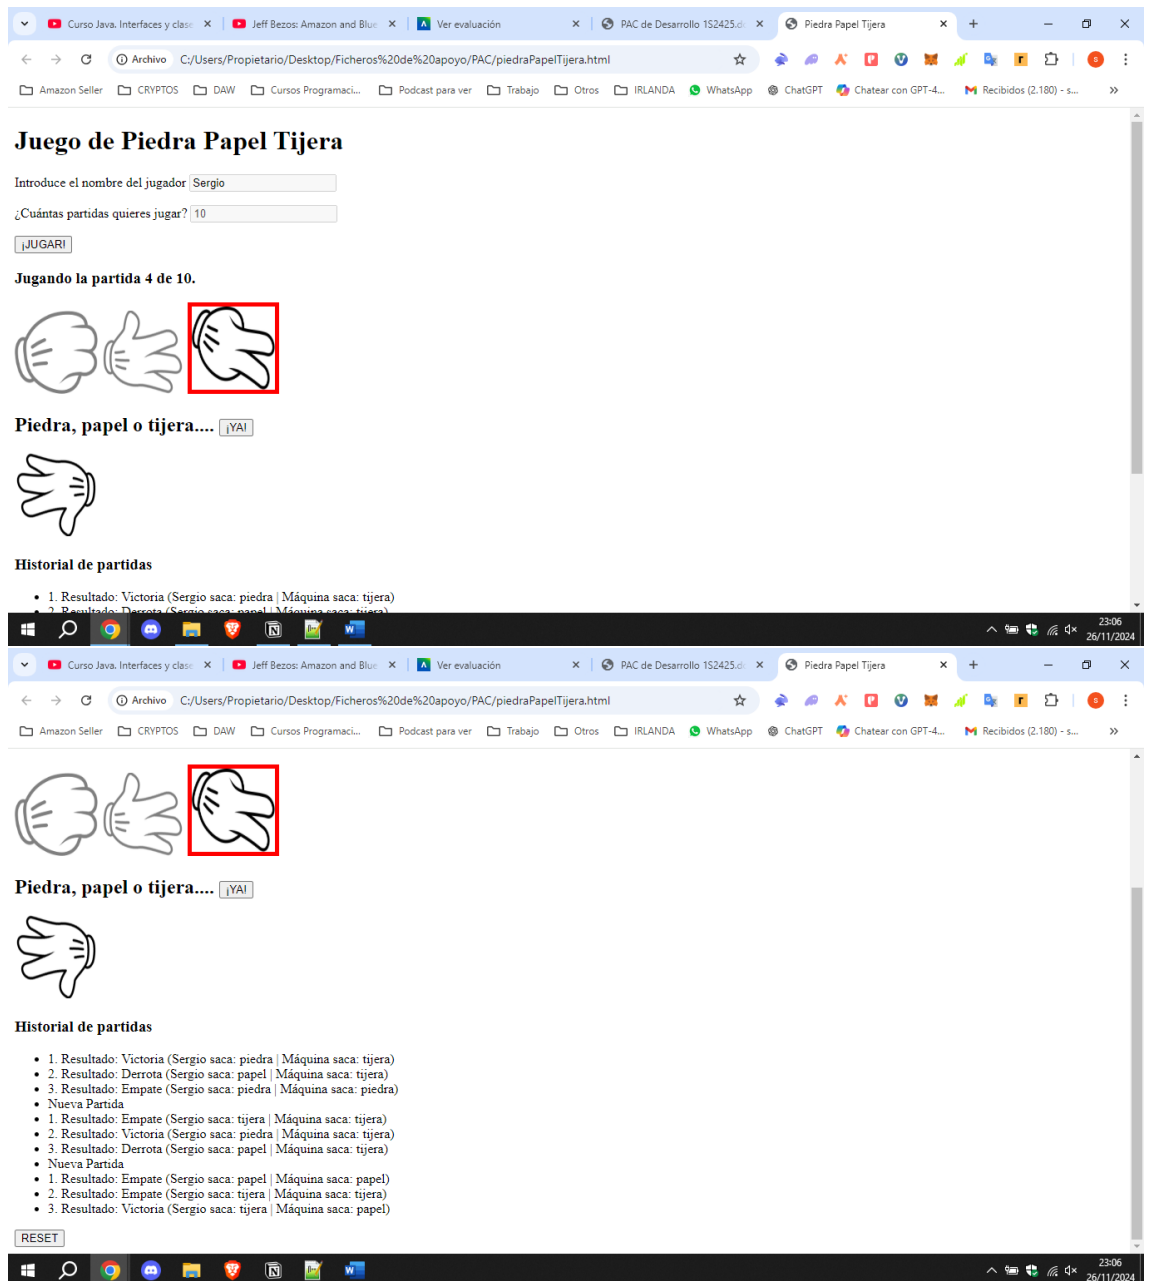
Curso Java. Interfaces y clase | Jeff Bezos: Amazon and Blue | Ver evaluación | PAC de Desarrollo 1S2425.d | Piedra Papel Tijera

Archivo C:/Users/Propietario/Desktop/Ficheros%20de%20apoyo/PAC/piedraPapelTijera.html

Amazon Seller CRYPTOS DAW Cursos Programaci... Podcast para ver Trabajo Otros IRLANDA WhatsApp ChatGPT Chatear con GPT-4... Recibidos (2.180) - s...

# Juego de Piedra Papel Tijera

Introduce el nombre del jugador Sergio

¿Cuántas partidas quieres jugar? 10

¡JUGAR!

**Jugando la partida 4 de 10.**

## Piedra, papel o tijera.... ¡YA!

**Historial de partidas**

- 1. Resultado: Victoria (Sergio saca: piedra | Máquina saca: tijera)
- 2. Resultado: Derrota (Sergio saca: papel | Máquina saca: tijera)

23:06 26/11/2024

Curso Java. Interfaces y clase | Jeff Bezos: Amazon and Blue | Ver evaluación | PAC de Desarrollo 1S2425.d | Piedra Papel Tijera

Archivo C:/Users/Propietario/Desktop/Ficheros%20de%20apoyo/PAC/piedraPapelTijera.html

Amazon Seller CRYPTOS DAW Cursos Programaci... Podcast para ver Trabajo Otros IRLANDA WhatsApp ChatGPT Chatear con GPT-4... Recibidos (2.180) - s...

## Piedra, papel o tijera.... ¡YA!

**Historial de partidas**

- 1. Resultado: Victoria (Sergio saca: piedra | Máquina saca: tijera)
- 2. Resultado: Derrota (Sergio saca: papel | Máquina saca: tijera)
- 3. Resultado: Empate (Sergio saca: piedra | Máquina saca: piedra)
- Nueva Partida
- 1. Resultado: Empate (Sergio saca: tijera | Máquina saca: tijera)
- 2. Resultado: Victoria (Sergio saca: piedra | Máquina saca: tijera)
- 3. Resultado: Derrota (Sergio saca: papel | Máquina saca: tijera)
- Nueva Partida
- 1. Resultado: Empate (Sergio saca: papel | Máquina saca: papel)
- 2. Resultado: Empate (Sergio saca: tijera | Máquina saca: tijera)
- 3. Resultado: Victoria (Sergio saca: tijera | Máquina saca: papel)

RESET

23:06 26/11/2024